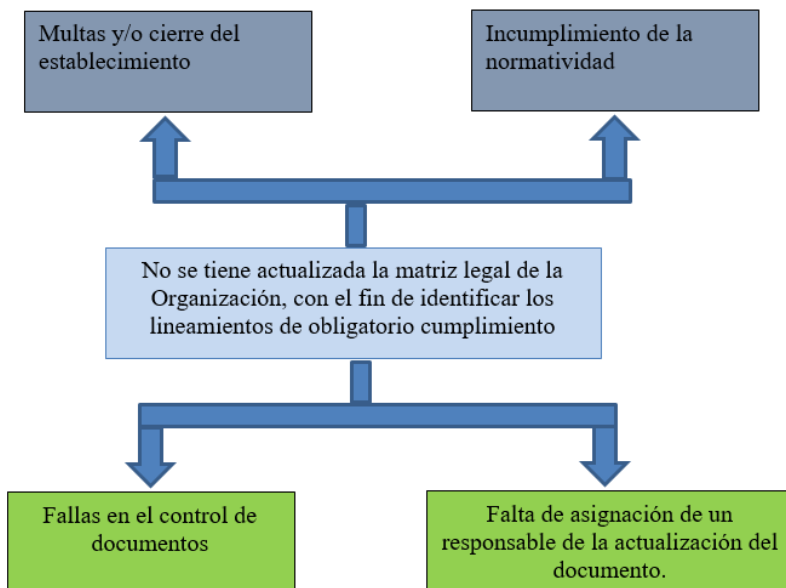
Multas y/o cierre del establecimiento

Incumplimiento de la normatividad

No se tiene actualizada la matriz legal de la Organización, con el fin de identificar los lineamientos de obligatorio cumplimiento

Fallas en el control de documentos

Falta de asignación de un responsable de la actualización del documento.